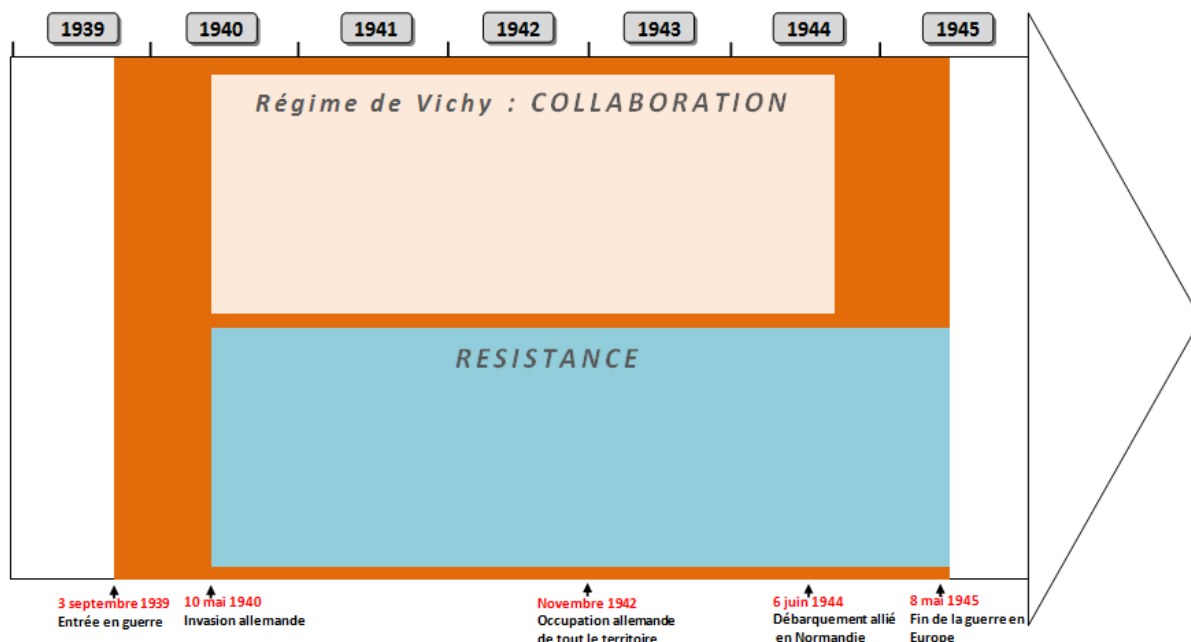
1939 | 1940 | 1941 | 1942 | 1943 | 1944 | 1945

Régime de Vichy : COLLABORATION

RESISTANCE

3 septembre 1939
Entrée en guerre

10 mai 1940
Invasion allemande

Novembre 1942
Occupation allemande de tout le territoire

6 juin 1944
Débarquement allié en Normandie

8 mai 1945
Fin de la guerre en Europe